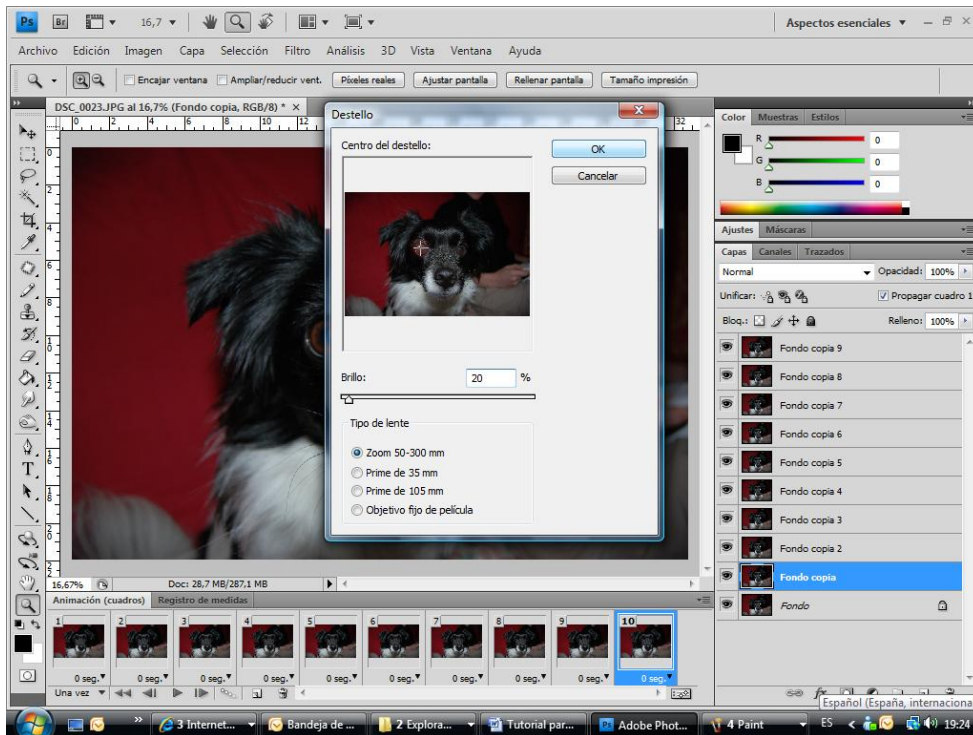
Ps Br 16,7 Aspectos esenciales

Archivo Edición Imagen Capa Selección Filtro Análisis 3D Vista Ventana Ayuda

Encajar ventana Ampliar/reducir vent. Píxeles reales Ajustar pantalla Rellenar pantalla Tamaño impresión

DSC_0023.JPG al 16,7% (Fondo copia, RGB/8) * ×

Destello

Centro del destello:

OK

Cancelar

Brillo: 20 %

Tipo de lente

Zoom 50-300 mm

Prime de 35 mm

Prime de 105 mm

Objetivo fijo de película

Color Muestras Estilos

R 0

G 0

B 0

Ajustes Máscaras

Capas Canales Trazados

Normal Opacidad: 100%

Unificar: Propagar cuadro 1

Bloq.: Relleno: 100%

Fondo copia 9

Fondo copia 8

Fondo copia 7

Fondo copia 6

Fondo copia 5

Fondo copia 4

Fondo copia 3

Fondo copia 2

Fondo copia

Fondo

16,67% Doc: 28,7 MB/287,1 MB

Animación (cuadros) Registro de medidas

1 2 3 4 5 6 7 8 9 10

0 seg. 0 seg. 0 seg. 0 seg. 0 seg. 0 seg. 0 seg. 0 seg. 0 seg. 0 seg.

Una vez

3 Internet... Bandeja de ... 2 Explora... Tutorial par... Adobe Phot... 4 Paint ES 19:24

Español (España, internaciona